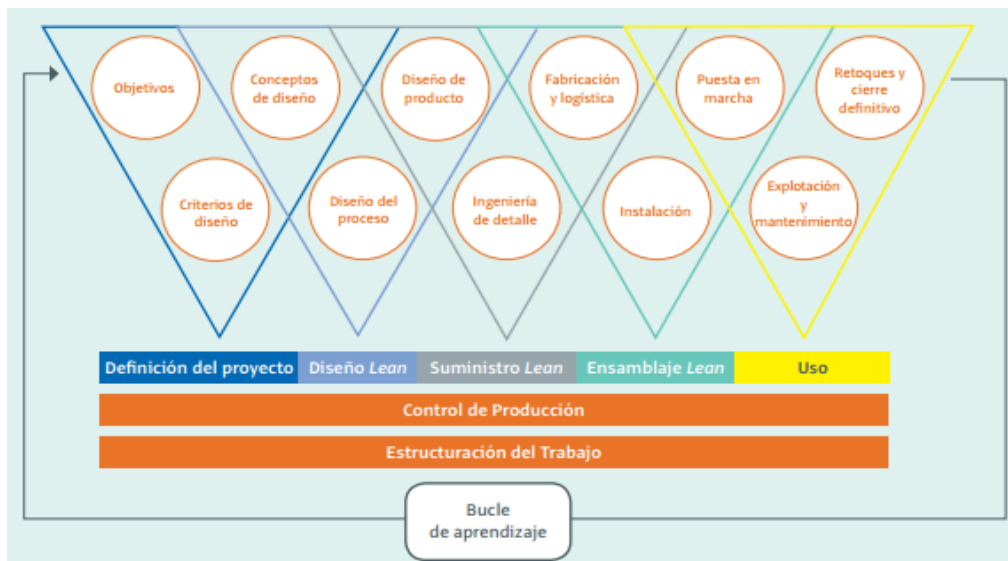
Objetivos

Conceptos de diseño

Diseño de producto

Fabricación y logística

Puesta en marcha

Retoques y cierre definitivo

Criterios de diseño

Diseño del proceso

Ingeniería de detalle

Instalación

Explotación y mantenimiento

Definición del proyecto | Diseño *Lean* | Suministro *Lean* | Ensamblaje *Lean* | Uso

Control de Producción

Estructuración del Trabajo

Bucle de aprendizaje